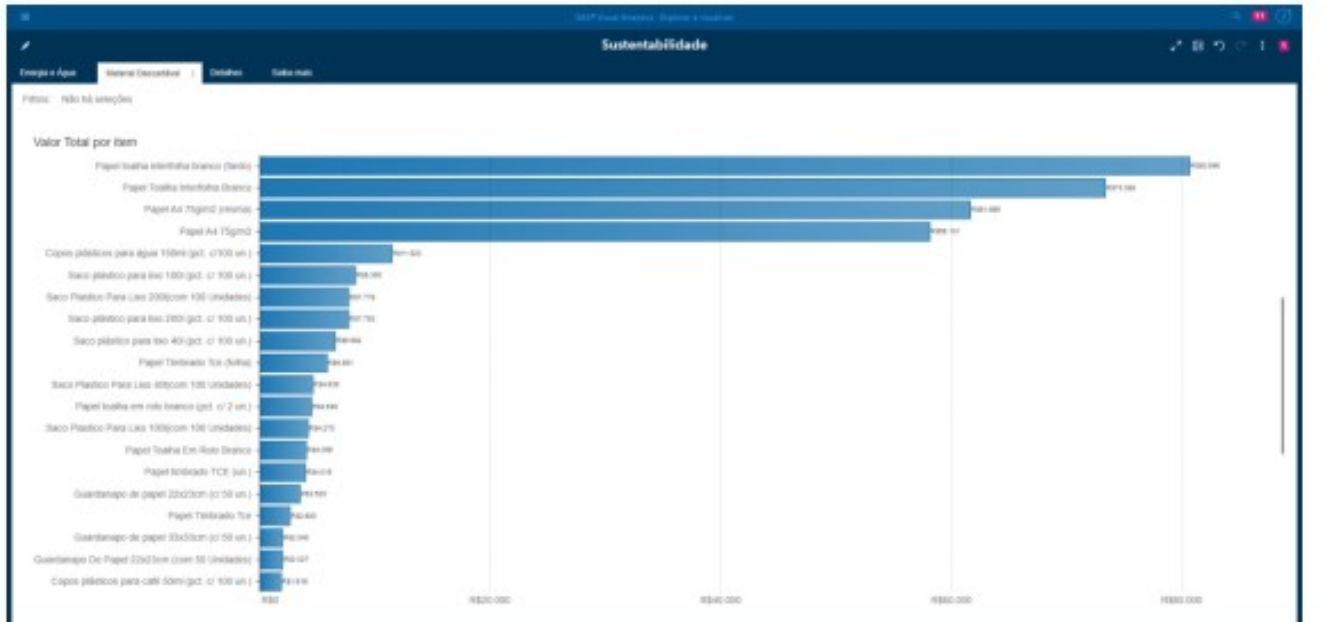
SAP Visual Analytics - Explorar e visualizar

Sustentabilidade

Energia e Água | Material Descartável | Detalhes | Saiba mais

Filtros: Não há seleções

Valor Total por item

Papel toalha interfolha branco (fardo)
Papel Toalha Interfolha Branco
Papel A4 75g/m2 (resma)
Papel A4 75g/m2
Copos plásticos para água 150ml (pct. c/100 un.)
Saco plástico para lixo 100l (pct. c/ 100 un.)
Saco Plastico Para Lixo 200l(com 100 Unidades)
Saco plástico para lixo 200l (pct. c/ 100 un.)
Saco plástico para lixo 40l (pct. c/ 100 un.)
Papel Timbrado Tce (folha)
Saco Plastico Para Lixo 40l(com 100 Unidades)
Papel toalha em rolo branco (pct. c/ 2 un.)
Saco Plastico Para Lixo 100l(com 100 Unidades)
Papel Toalha Em Rolo Branco
Papel timbrado TCE (un.)
Guardanapo de papel 22x23cm (c/ 50 un.)
Papel Timbrado Tce
Guardanapo de papel 33x33cm (c/ 50 un.)
Guardanapo De Papel 22x23cm (com 50 Unidades)
Copos plásticos para café 50ml (pct. c/ 100 un.)

R$0 | R$20.000 | R$40.000 | R$60.000 | R$80.000